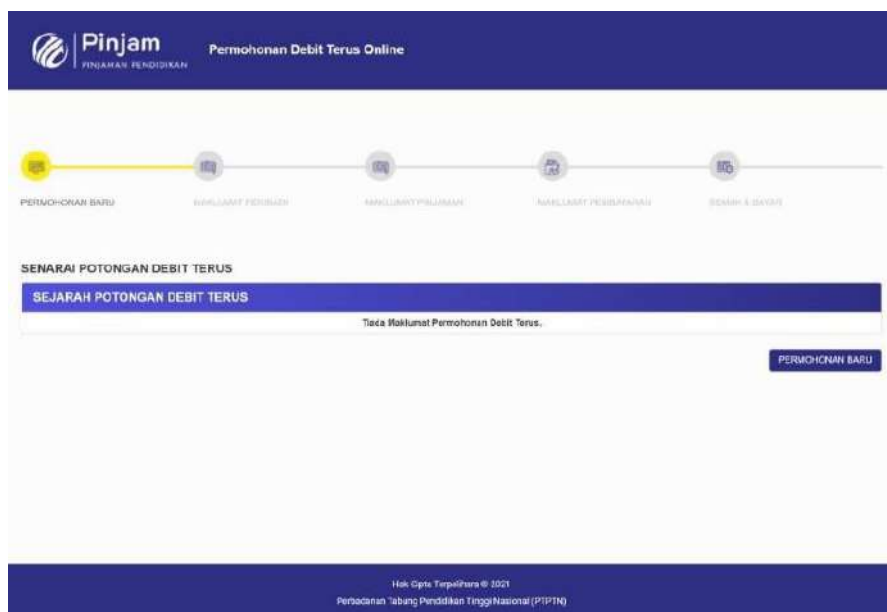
Pinjam
PINJAMAN PENDIDIKAN

Permohonan Debit Terus Online

PERMOHONAN BARU

MAKLUMAT PERIBADI

MAKLUMAT PINJAMAN

MAKLUMAT PEMBAYARAN

SEMAK & BAYAR

SENARAI POTONGAN DEBIT TERUS

SEJARAH POTONGAN DEBIT TERUS

Tiada Maklumat Permohonan Debit Terus.

PERMOHONAN BARU

Hak Cipta Terpelihara © 2021
Perbadanan Tabung Pendidikan Tinggi Nasional (PTPTN)